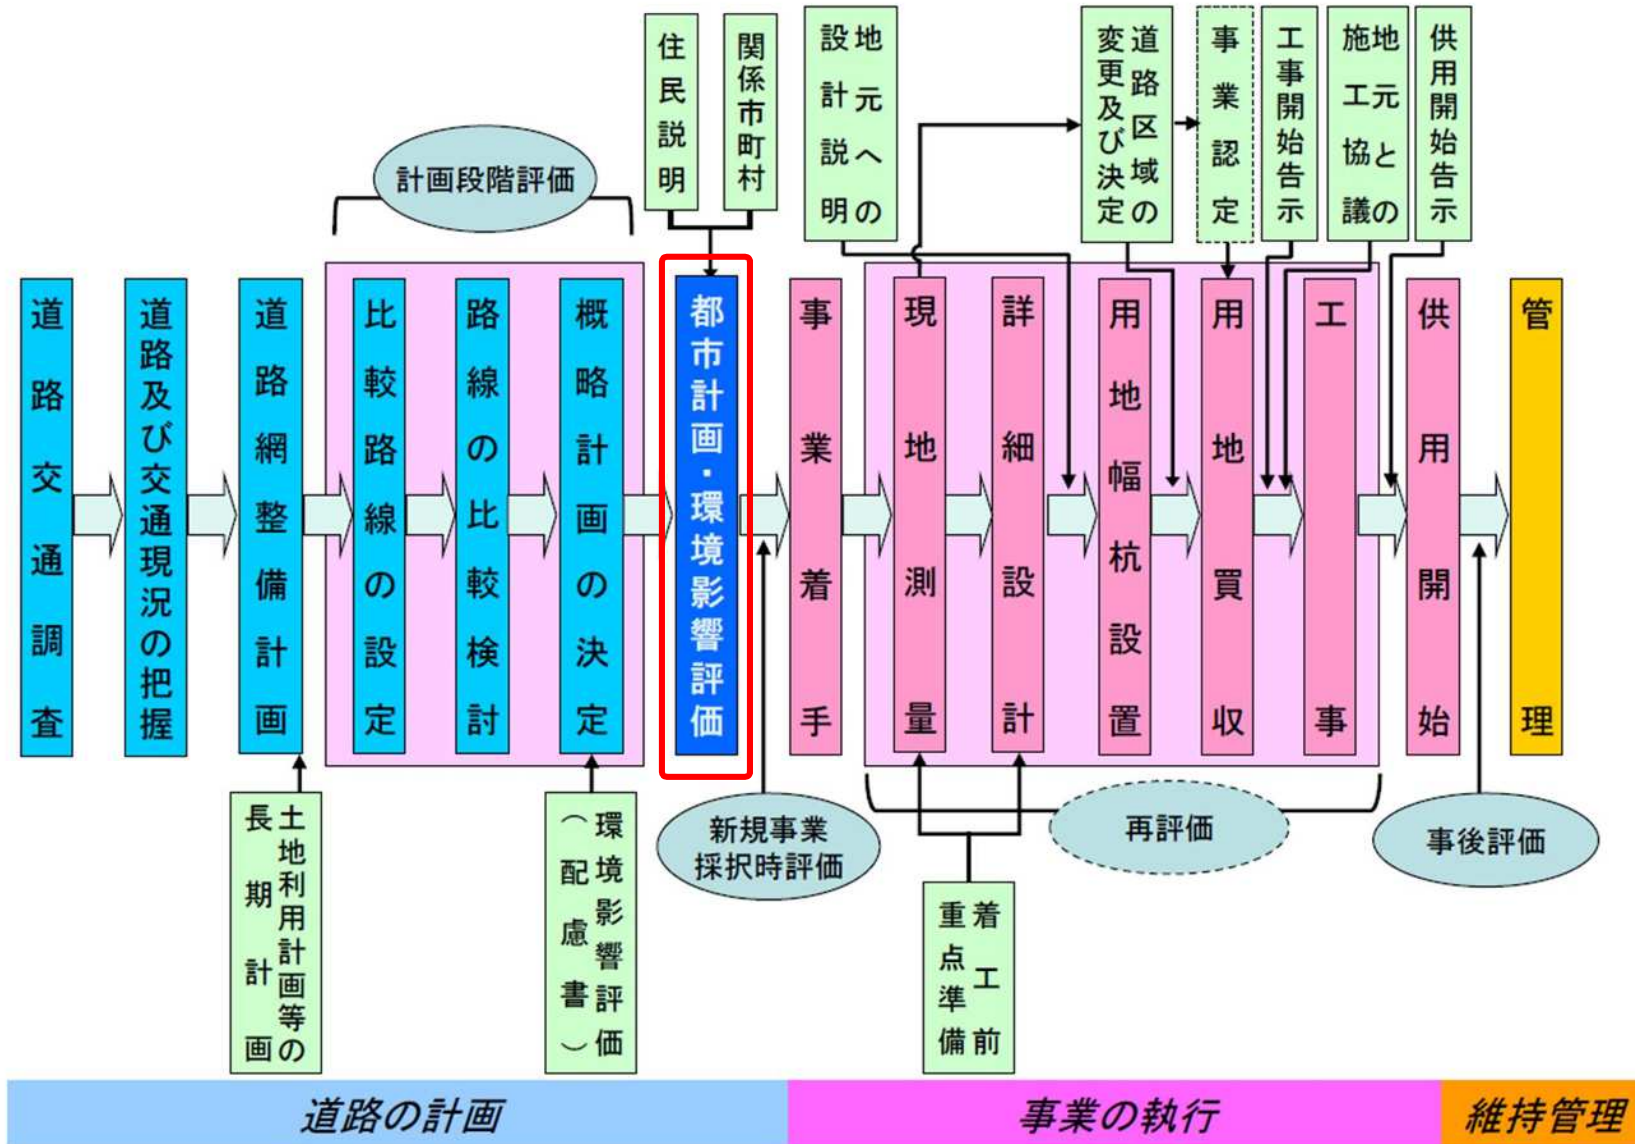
住民説明

関係市町村

地元への設計説明

道路区域の変更及び決定

事業認定

工事開始告示

地元との施工協議

供用開始告示

計画段階評価

道路交通調査

道路及び交通現況の把握

道路網整備計画

比較路線の設定

路線の比較検討

概略計画の決定

都市計画・環境影響評価

事業着手

現地測量

詳細設計

用地幅杭設置

用地買収

工事

供用開始

管理

土地利用計画等の長期計画

環境影響評価（配慮書）

新規事業採択時評価

再評価

着工前重点準備

事後評価

道路の計画

事業の執行

維持管理